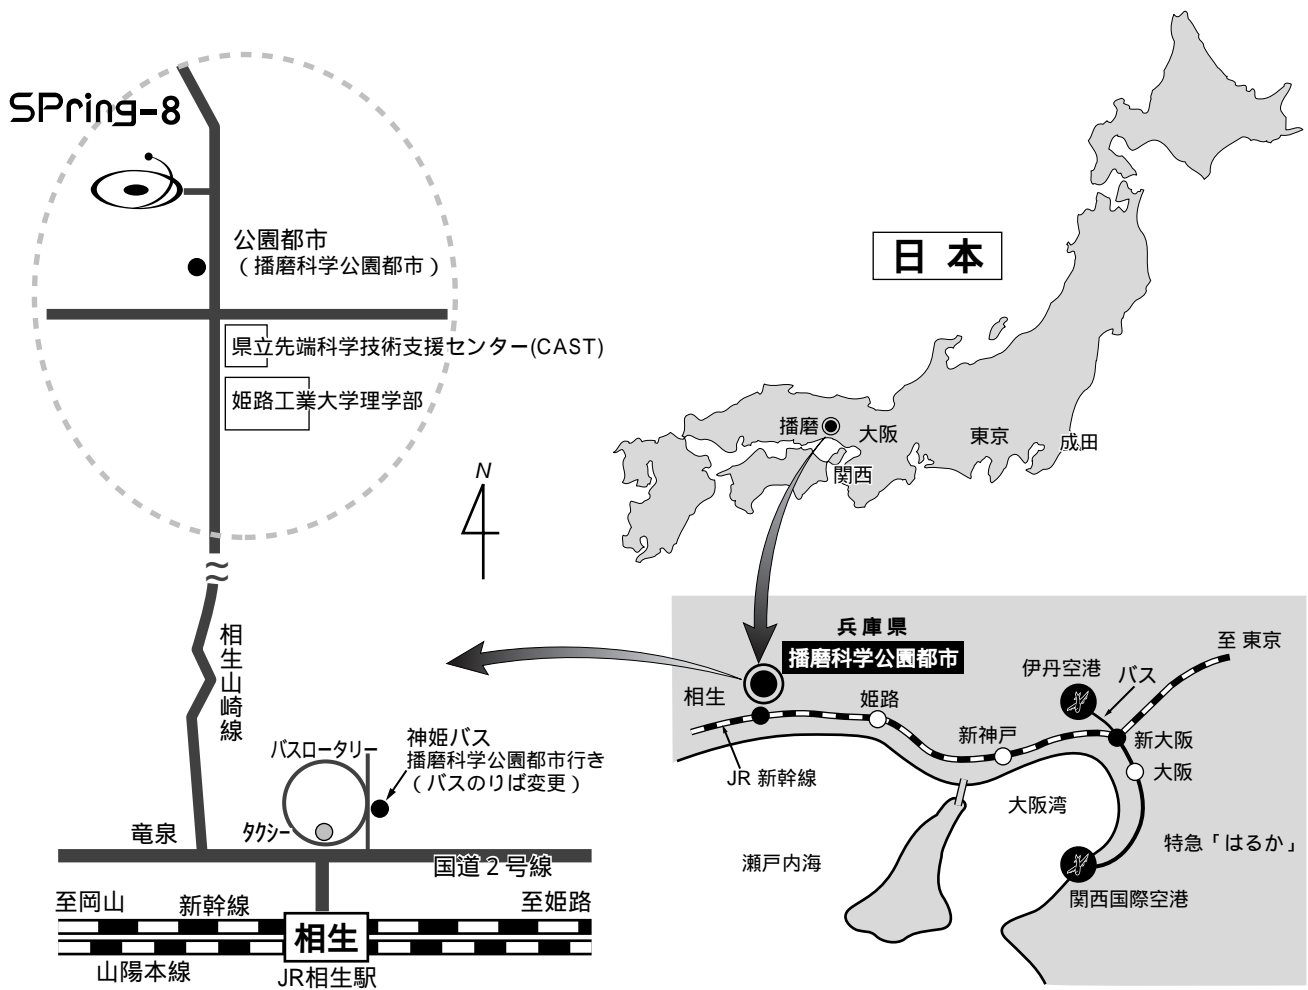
SPring-8

公園都市
（播磨科学公園都市）

県立先端科学技術支援センター(CAST)

姫路工業大学理学部

N

相生山崎線

バスロータリー

神姫バス
播磨科学公園都市行き
（バスのりば変更）

竜泉

タクシー

国道２号線

至岡山

新幹線

至姫路

相生

山陽本線

JR相生駅

日本

播磨

大阪

東京

成田

関西

兵庫県

播磨科学公園都市

至 東京

伊丹空港

バス

相生

姫路

新神戸

新大阪

大阪

JR 新幹線

大阪湾

特急「はるか」

瀬戸内海

関西国際空港